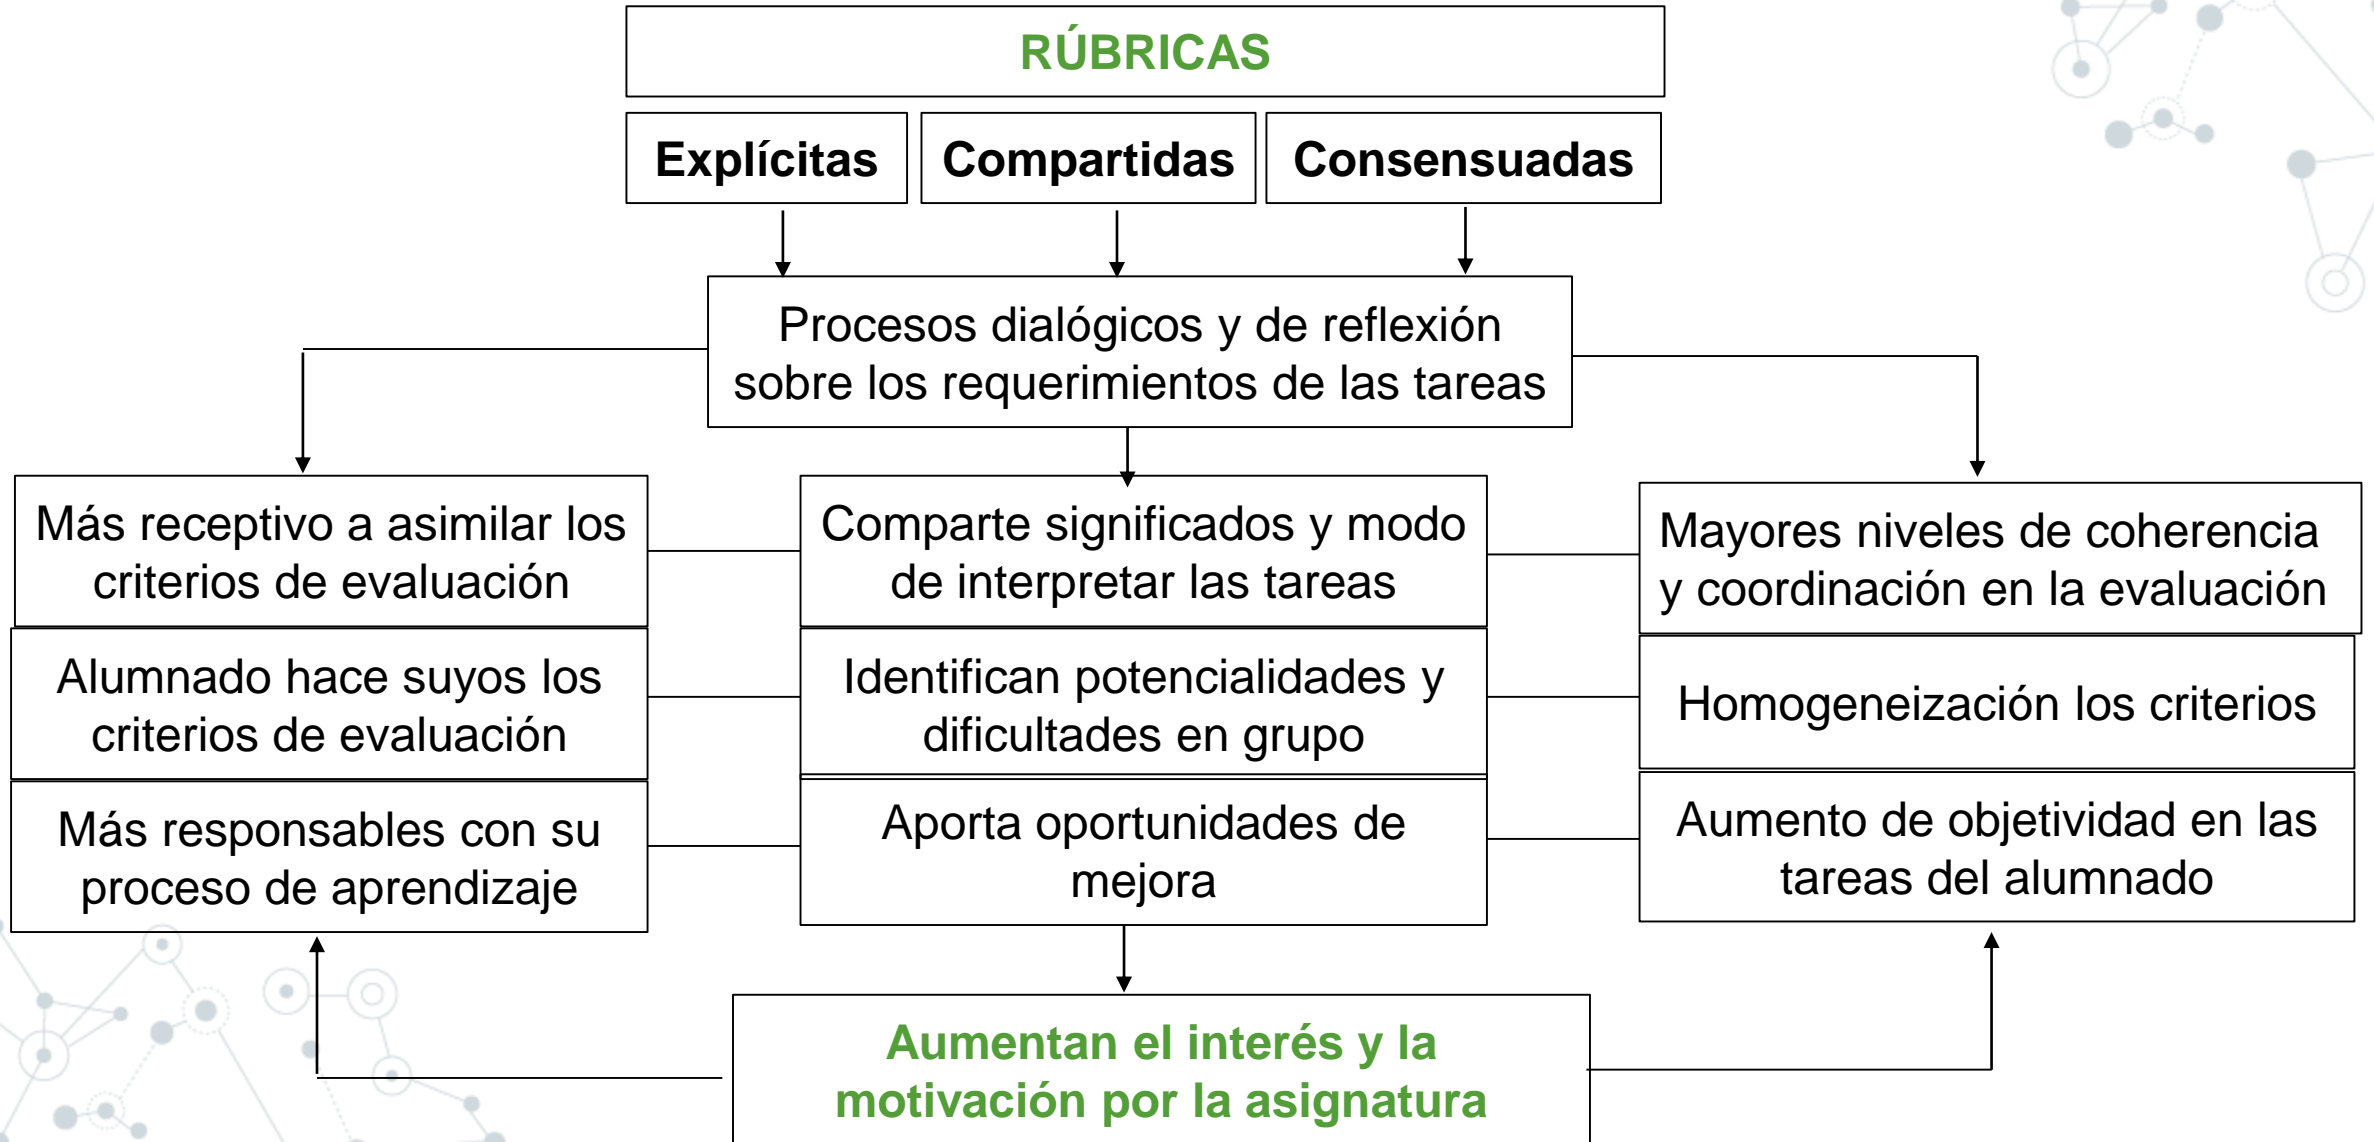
RÚBRICAS

Explícitas

Compartidas

Consensuadas

Procesos dialógicos y de reflexión sobre los requerimientos de las tareas

Más receptivo a asimilar los criterios de evaluación

Alumnado hace suyos los criterios de evaluación

Más responsables con su proceso de aprendizaje

Comparte significados y modo de interpretar las tareas

Identifican potencialidades y dificultades en grupo

Aporta oportunidades de mejora

Mayores niveles de coherencia y coordinación en la evaluación

Homogeneización los criterios

Aumento de objetividad en las tareas del alumnado

Aumentan el interés y la motivación por la asignatura